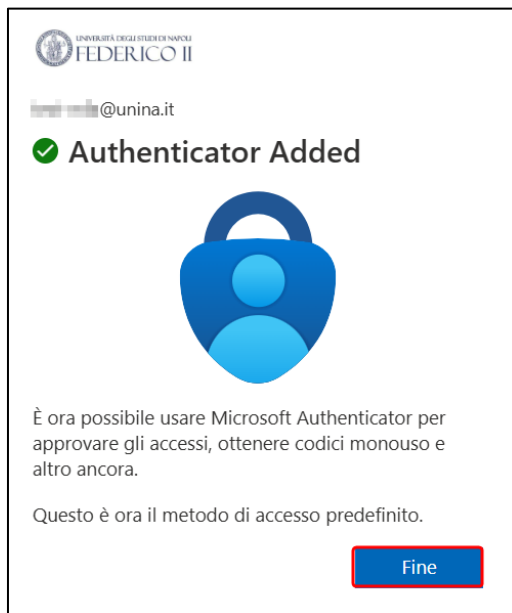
UNIVERSITÀ DEGLI STUDI DI NAPOLI
FEDERICO II

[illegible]@unina.it

Authenticator Added

È ora possibile usare Microsoft Authenticator per approvare gli accessi, ottenere codici monouso e altro ancora.

Questo è ora il metodo di accesso predefinito.

Fine